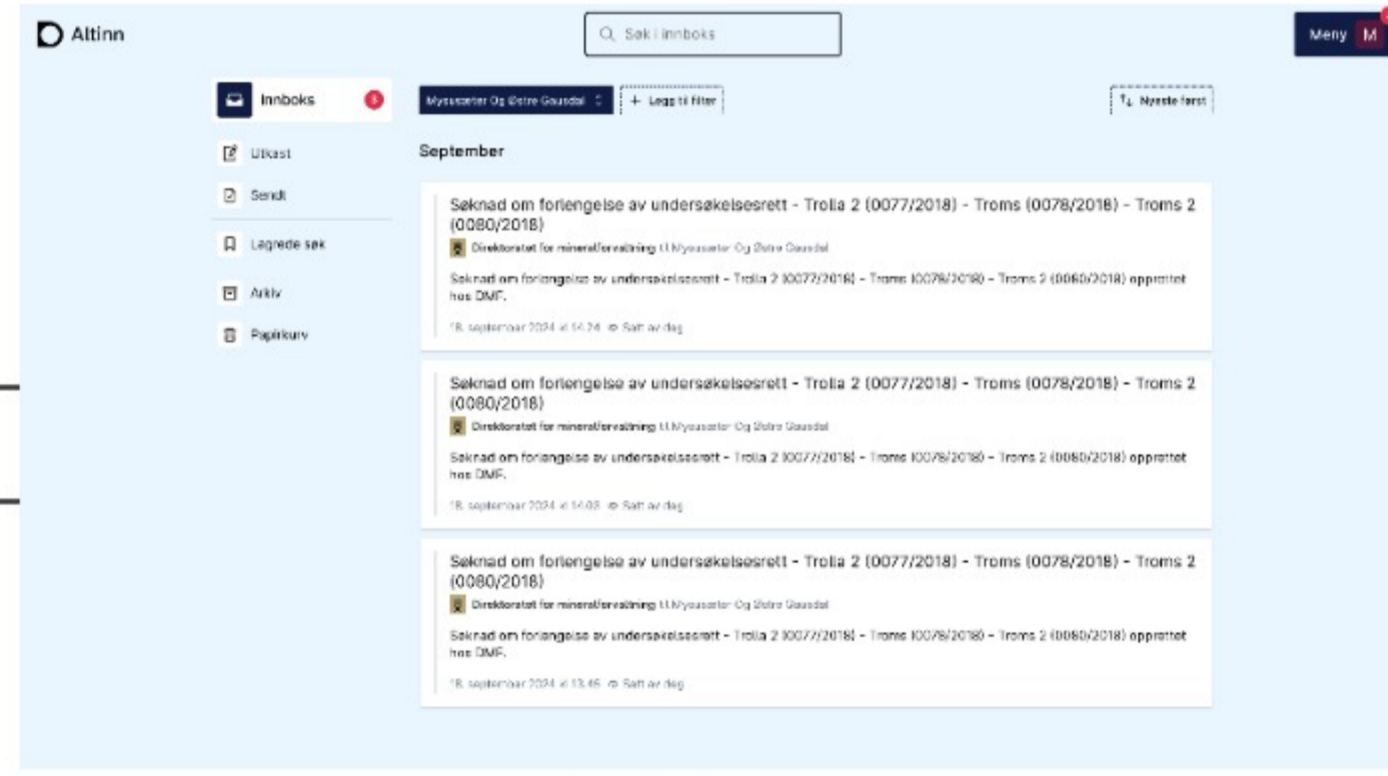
Altinn

Søk i innboks

Meny M

Innboks 5

Utkast

Sendt

Lagrede søk

Arkiv

Papirkurv

Mysusæter Og Østre Gausdal

+ Legg til filter

Nyeste først

September

Søknad om forlengelse av undersøkelsesrett - Trolla 2 (0077/2018) - Troms (0078/2018) - Troms 2 (0080/2018)

Direktoratet for mineralforvaltning til Mysusæter Og Østre Gausdal

Søknad om forlengelse av undersøkelsesrett - Trolla 2 (0077/2018) - Troms (0078/2018) - Troms 2 (0080/2018) opprettet hos DMF.

18. september 2024 kl 14.24 Sett av deg

Søknad om forlengelse av undersøkelsesrett - Trolla 2 (0077/2018) - Troms (0078/2018) - Troms 2 (0080/2018)

Direktoratet for mineralforvaltning til Mysusæter Og Østre Gausdal

Søknad om forlengelse av undersøkelsesrett - Trolla 2 (0077/2018) - Troms (0078/2018) - Troms 2 (0080/2018) opprettet hos DMF.

18. september 2024 kl 14.02 Sett av deg

Søknad om forlengelse av undersøkelsesrett - Trolla 2 (0077/2018) - Troms (0078/2018) - Troms 2 (0080/2018)

Direktoratet for mineralforvaltning til Mysusæter Og Østre Gausdal

Søknad om forlengelse av undersøkelsesrett - Trolla 2 (0077/2018) - Troms (0078/2018) - Troms 2 (0080/2018) opprettet hos DMF.

18. september 2024 kl 13.45 Sett av deg